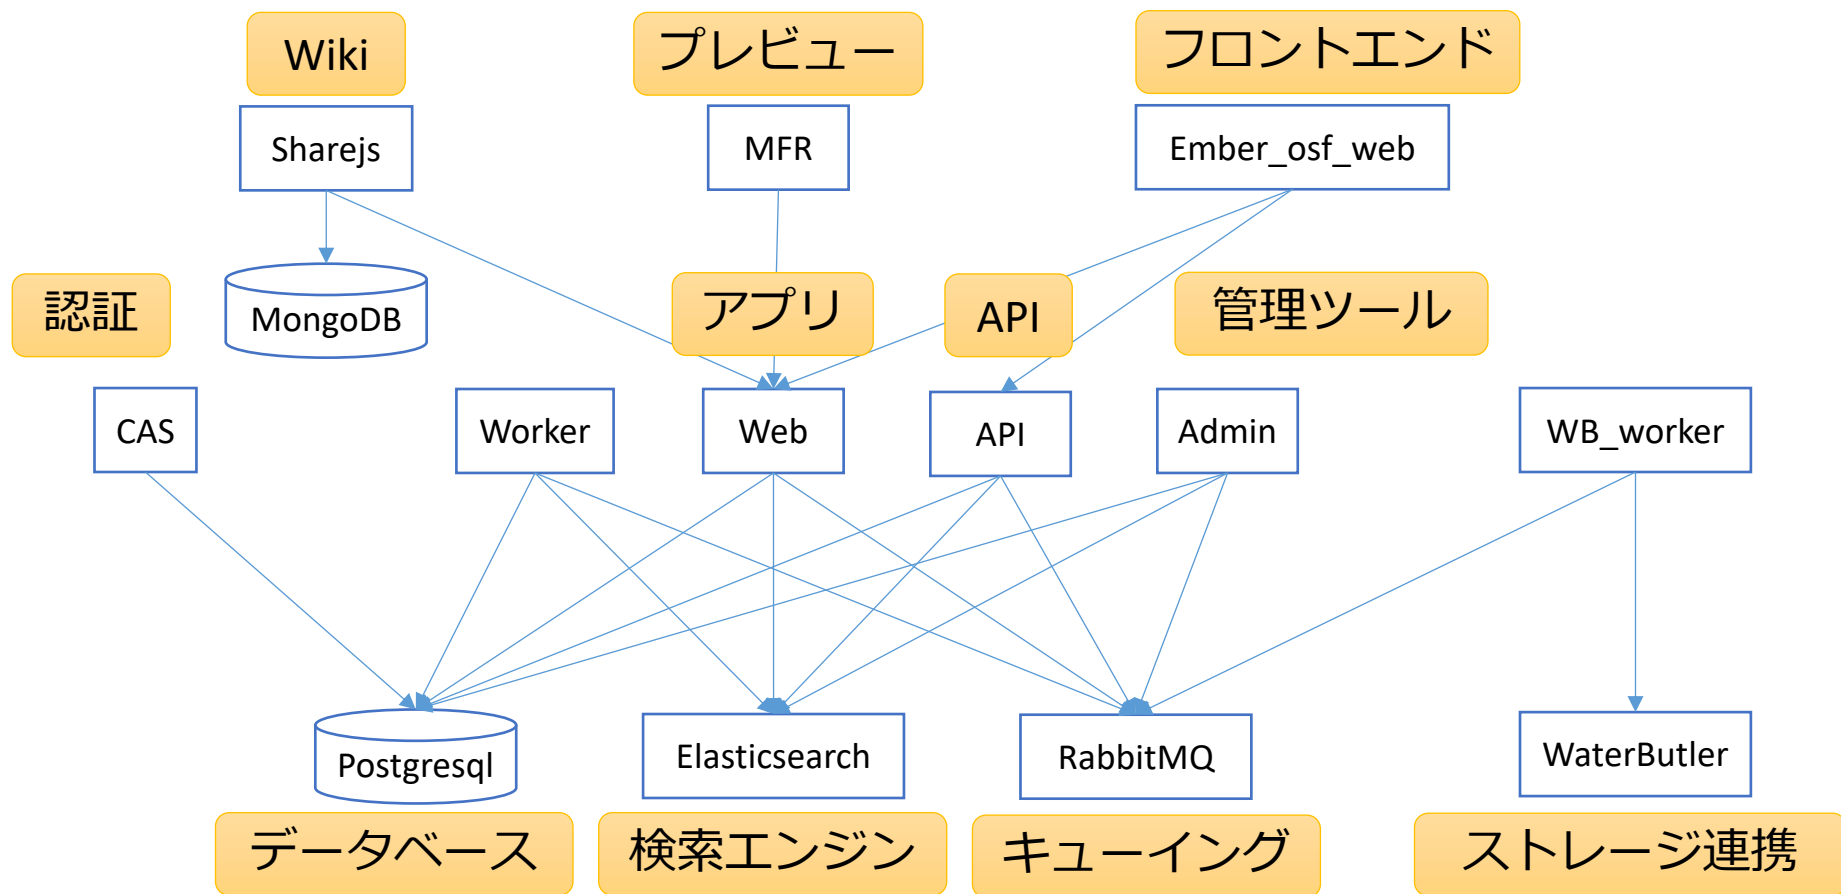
Wiki

プレビュー

フロントエンド

Sharejs

MFR

Ember_osf_web

認証

MongoDB

アプリ

API

管理ツール

CAS

Worker

Web

API

Admin

WB_worker

Postgresql

Elasticsearch

RabbitMQ

WaterButler

データベース

検索エンジン

キューイング

ストレージ連携